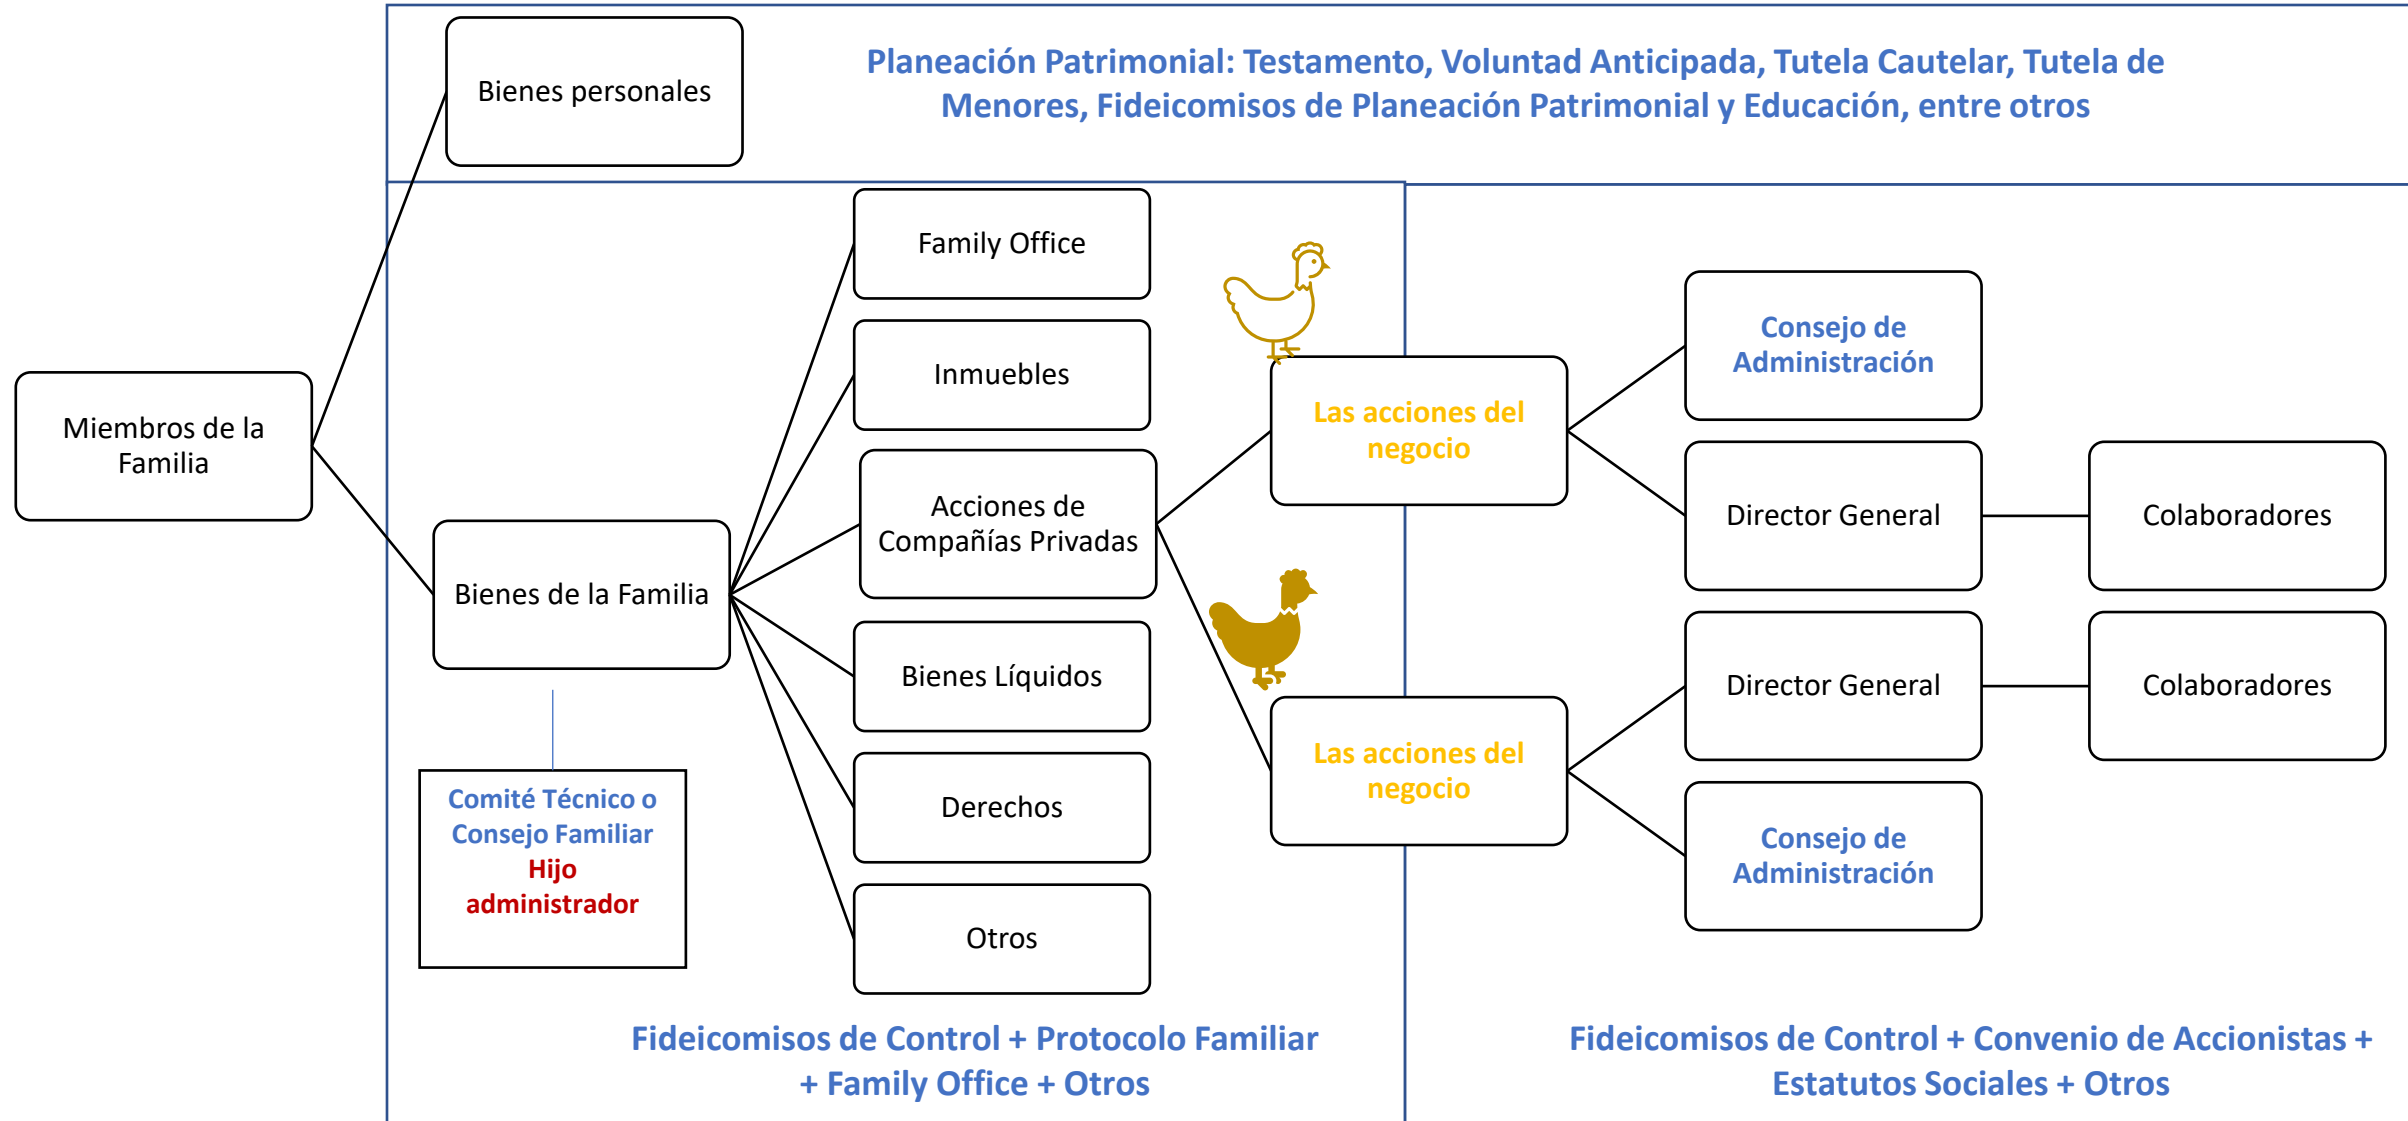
Bienes personales

Planeación Patrimonial: Testamento, Voluntad Anticipada, Tutela Cautelar, Tutela de Menores, Fideicomisos de Planeación Patrimonial y Educación, entre otros

Miembros de la Familia

Bienes de la Familia

Comité Técnico o Consejo Familiar
Hijo administrador

Family Office

Inmuebles

Acciones de Compañías Privadas

Bienes Líquidos

Derechos

Otros

Las acciones del negocio

Las acciones del negocio

Consejo de Administración

Director General

Colaboradores

Director General

Colaboradores

Consejo de Administración

Fideicomisos de Control + Protocolo Familiar + Family Office + Otros

Fideicomisos de Control + Convenio de Accionistas + Estatutos Sociales + Otros